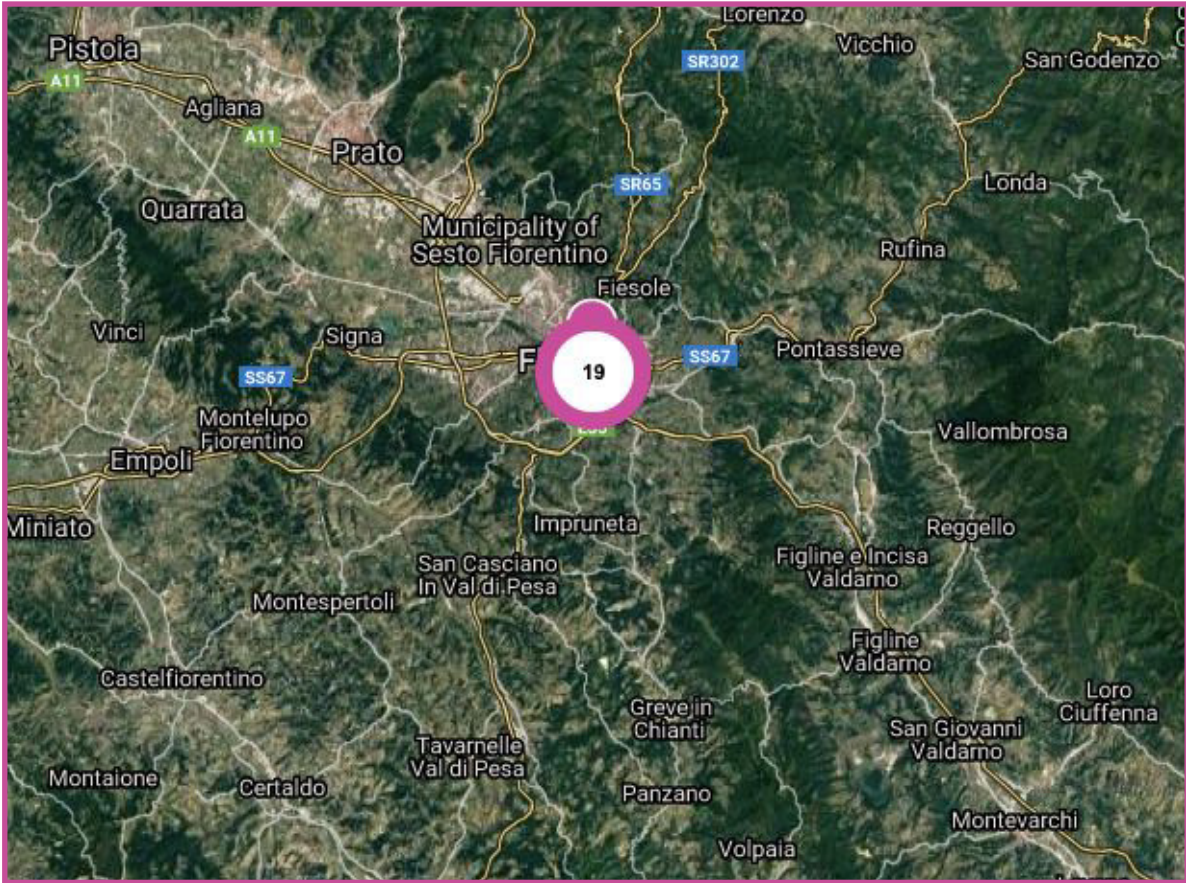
Lorenzo
Vicchio
San Godenzo
Pistoia
A11
SR302
Agliana
A11
Prato
SR65
Londa
Quarrata
Municipality of Sesto Fiorentino
Rufina
Fiesole
Vinci
Signa
F
19
SS67
Pontassieve
SS67
Montelupo Fiorentino
Vallombrosa
Empoli
Miniato
Impruneta
Reggello
San Casciano In Val di Pesa
Figline e Incisa Valdarno
Montespertoli
Figline Valdarno
Castelfiorentino
Loro Ciuffenna
Greve in Chianti
San Giovanni Valdarno
Tavarnelle Val di Pesa
Montaione
Certaldo
Panzano
Montevarchi
Volpaia